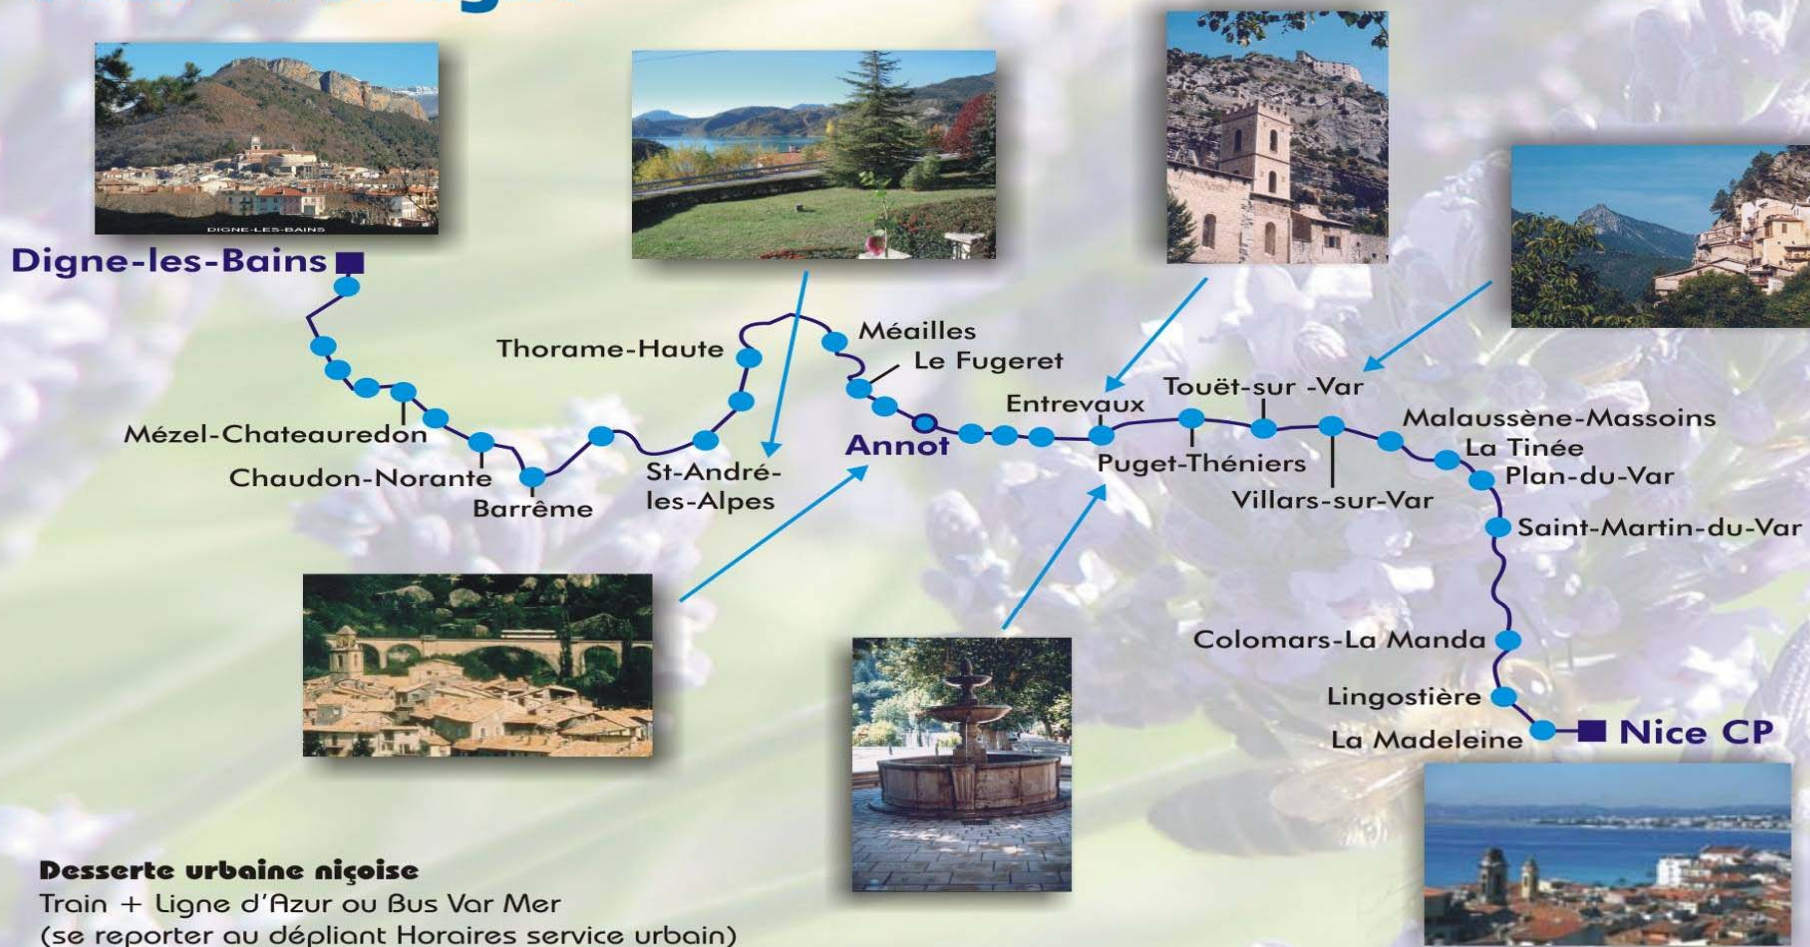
DIGNE-LES-BAINS

Digne-les-Bains

Thorame-Haute

Méailles

Le Fugeret

Mézel-Chateauredon

Chaudon-Norante

Barrême

St-André-les-Alpes

Annot

Entrevaux

Touët-sur -Var

Puget-Théniers

Villars-sur-Var

Malaussène-Massoins

La Tinée

Plan-du-Var

Saint-Martin-du-Var

Colomars-La Manda

Lingostière

La Madeleine

Nice CP

Desserte urbaine niçoise
Train + Ligne d'Azur ou Bus Var Mer
(se reporter au dépliant Horaires service urbain)